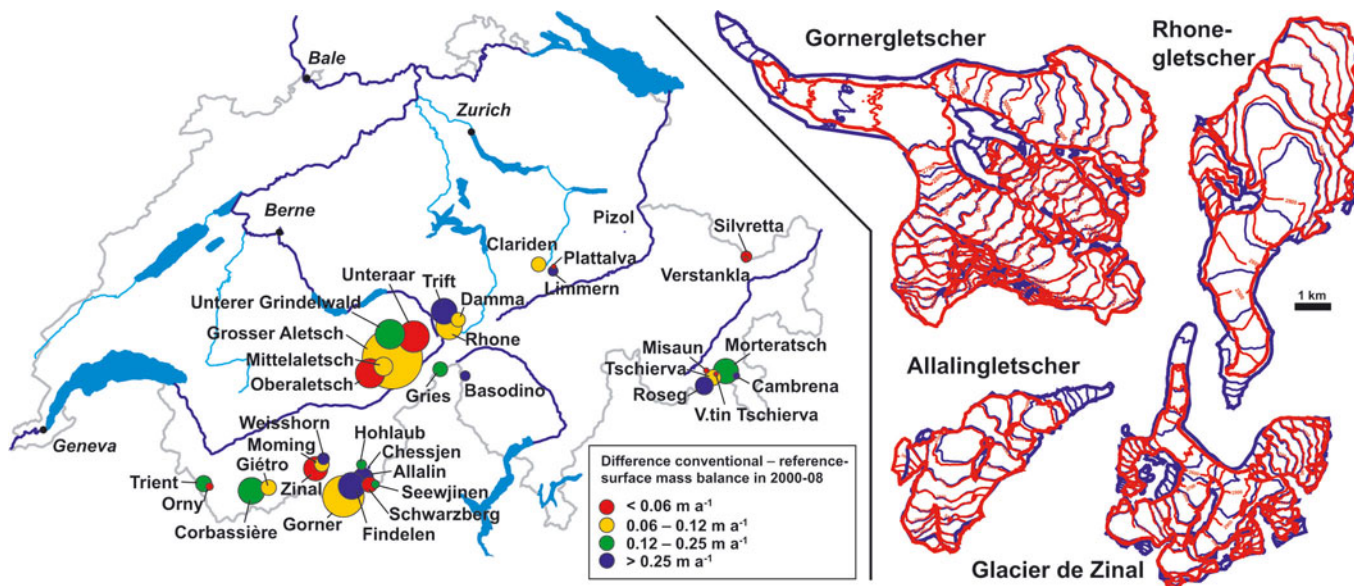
Bale
Zurich
Berne
Pizol
Silvretta
Clariden
Plattalva
Limmern
Verstankla
Unteraar
Trift
Damma
Unterer Grindelwald
Grosser Aletsch
Rhone
Mittelaletsch
Oberaletsch
Gries
Basodino
Misaun
Morteratsch
Tschierva
Cambrena
Roseg
V.tin Tschierva
Geneva
Weisshorn
Moming
Hohlaub
Chessjen
Allalin
Trient
Giétro
Zinal
Seewjinen
Orny
Schwarzberg
Corbassière
Gorner
Findelen

Difference conventional – reference-surface mass balance in 2000-08
< 0.06 m a$^{-1}$
0.06 – 0.12 m a$^{-1}$
0.12 – 0.25 m a$^{-1}$
> 0.25 m a$^{-1}$

Gornergletscher
Rhone-gletscher
1 km
Allalingletscher
Glacier de Zinal